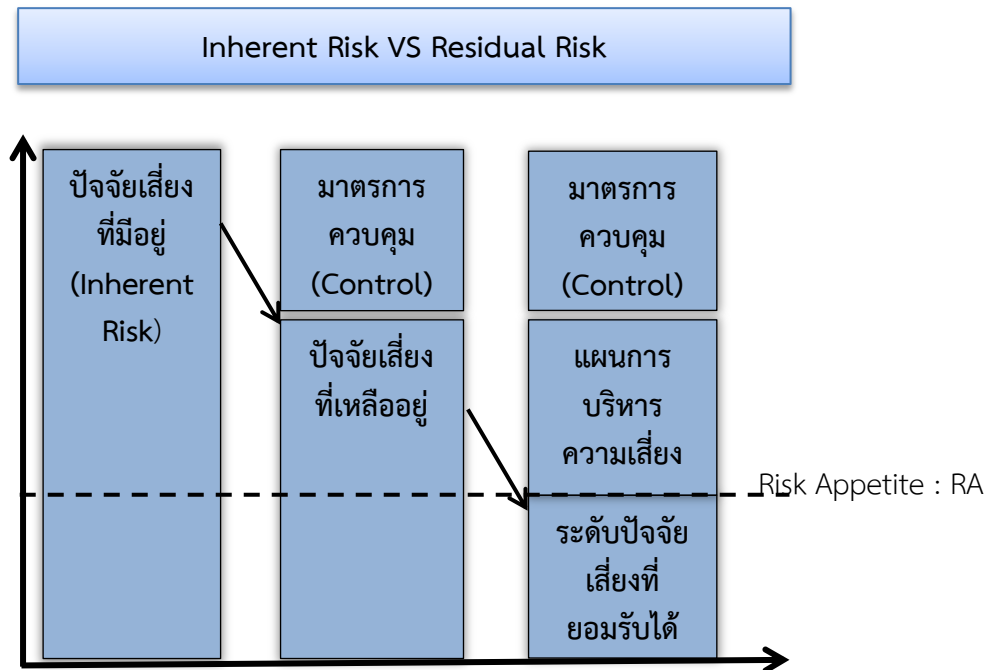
Inherent Risk VS Residual Risk

ปัจจัยเสี่ยงที่มีอยู่ (Inherent Risk)

มาตรการควบคุม (Control)

ปัจจัยเสี่ยงที่เหลืออยู่

มาตรการควบคุม (Control)

แผนการบริหารความเสี่ยง

ระดับปัจจัยเสี่ยงที่ยอมรับได้

Risk Appetite : RA